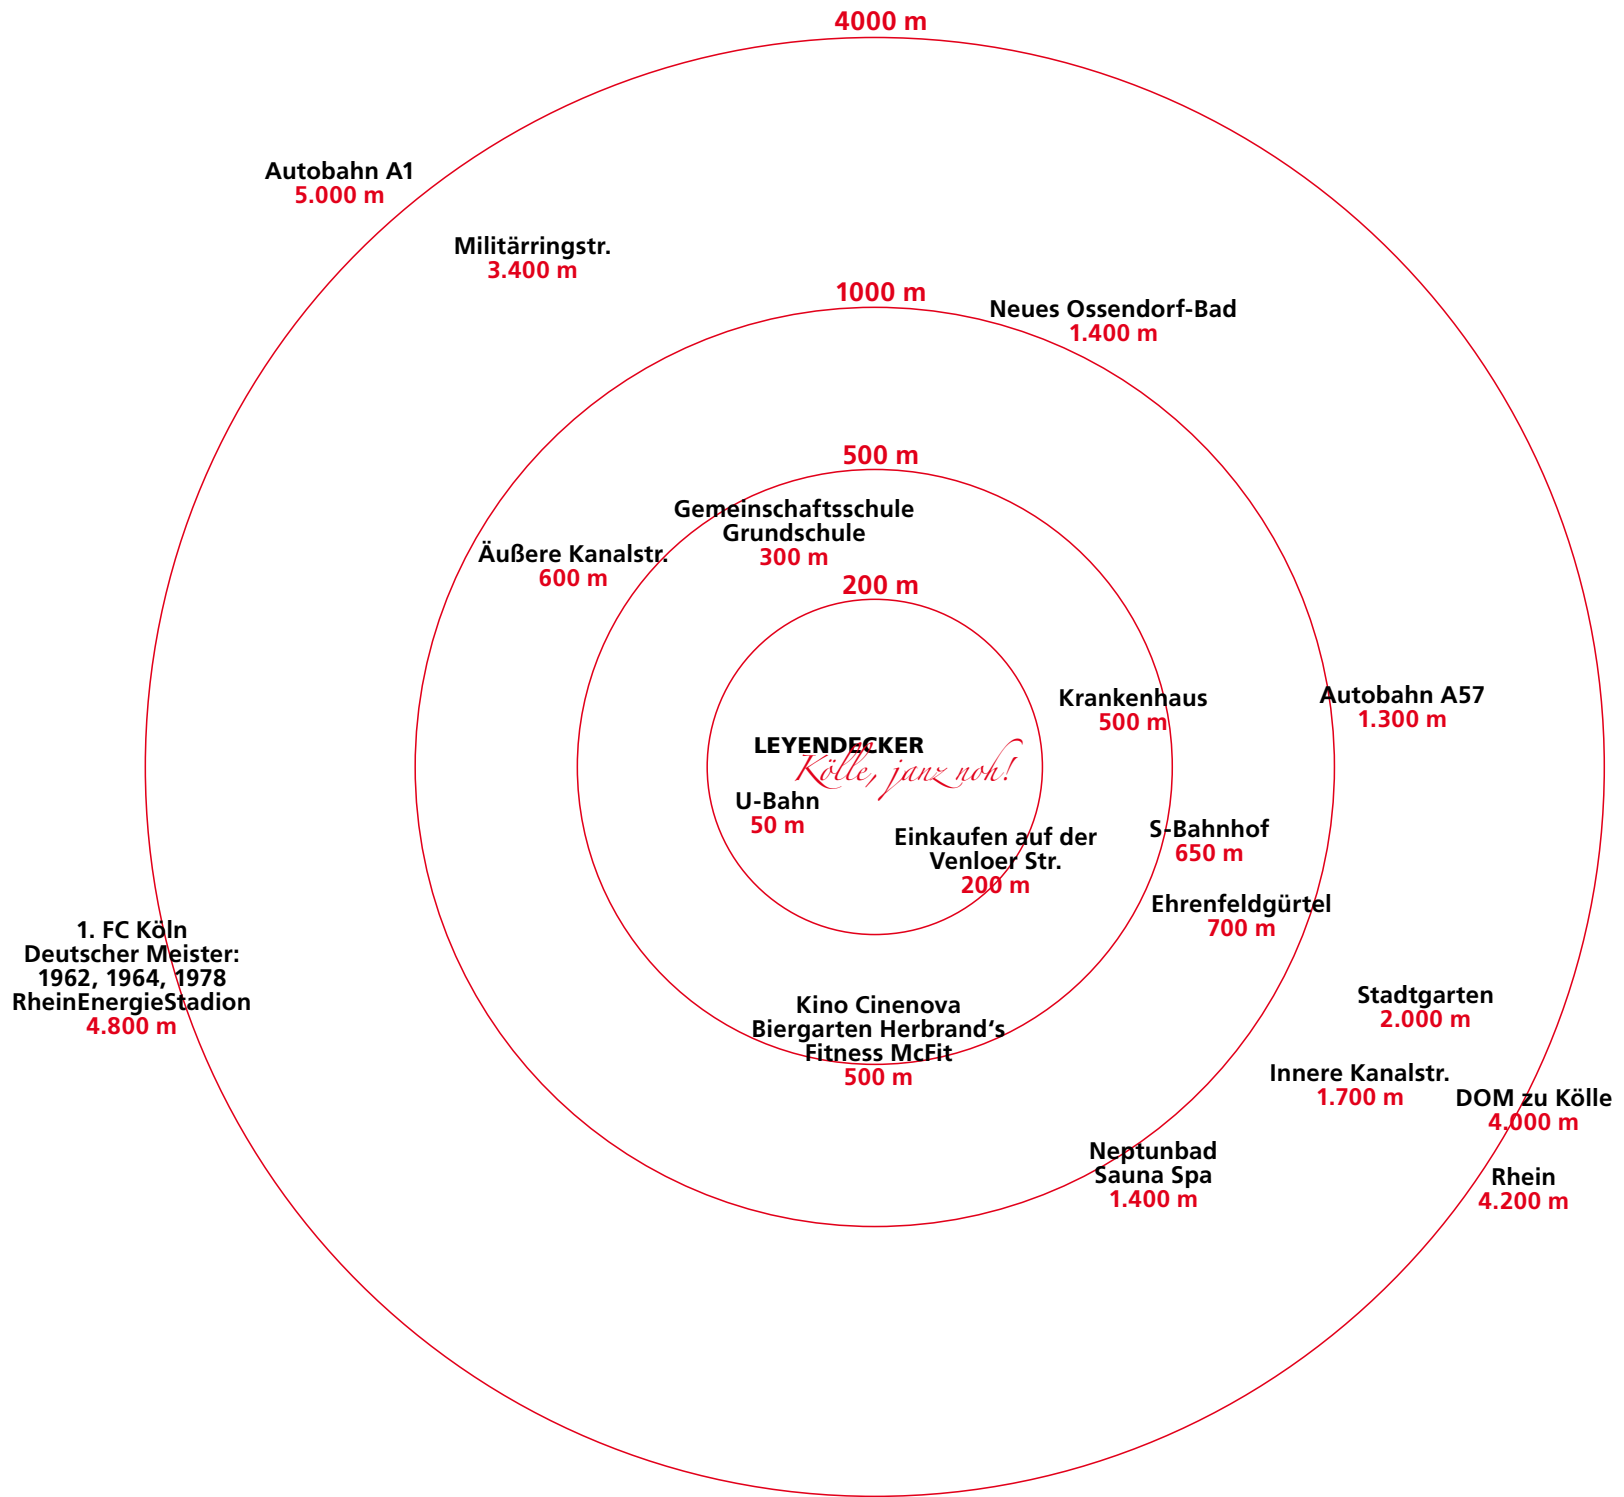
4000 m

Autobahn A1
5.000 m

Militärringstr.
3.400 m

1000 m

Neues Ossendorf-Bad
1.400 m

500 m

Gemeinschaftsschule
Grundschule
300 m

Äußere Kanalstr.
600 m

200 m

Krankenhaus
500 m

Autobahn A57
1.300 m

LEYENDECKER
Kölle, janz noh!

U-Bahn
50 m

Einkaufen auf der
Venloer Str.
200 m

S-Bahnhof
650 m

Ehrenfeldgürtel
700 m

1. FC Köln
Deutscher Meister:
1962, 1964, 1978
RheinEnergieStadion
4.800 m

Stadtgarten
2.000 m

Kino Cinenova
Biergarten Herbrand's
Fitness McFit
500 m

Innere Kanalstr.
1.700 m

DOM zu Kölle
4.000 m

Neptunbad
Sauna Spa
1.400 m

Rhein
4.200 m